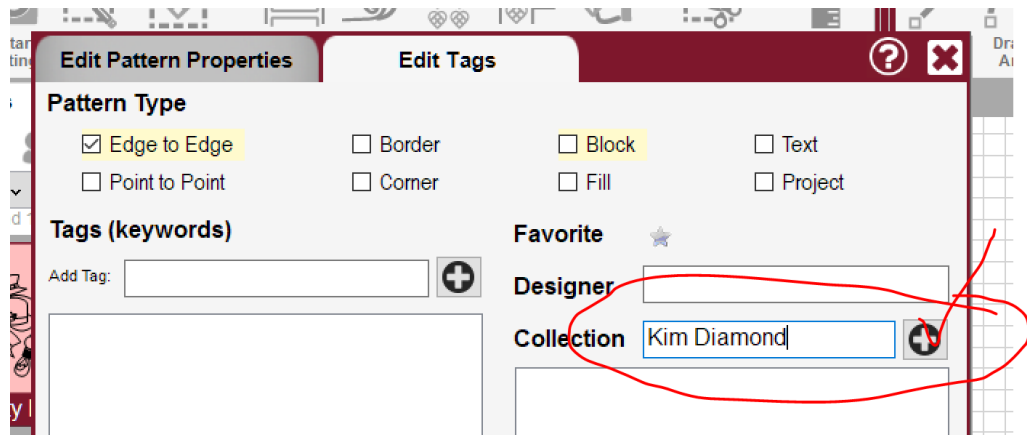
Edit Pattern Properties

Edit Tags

Pattern Type

☑ Edge to Edge
☐ Border
☐ Block
☐ Text
☐ Point to Point
☐ Corner
☐ Fill
☐ Project

Tags (keywords)

Add Tag:

Favorite

Designer

Collection Kim Diamond